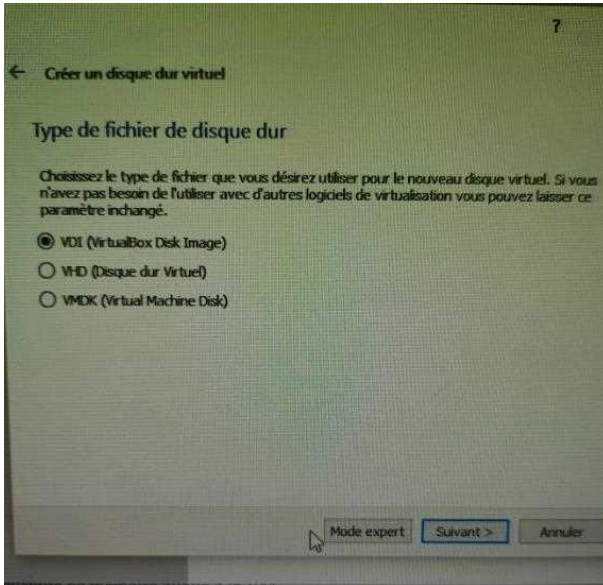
?

← Créer un disque dur virtuel

Type de fichier de disque dur

Choisissez le type de fichier que vous désirez utiliser pour le nouveau disque virtuel. Si vous n'avez pas besoin de l'utiliser avec d'autres logiciels de virtualisation vous pouvez laisser ce paramètre inchangé.

VDI (VirtualBox Disk Image)

VHD (Disque dur Virtuel)

VMDK (Virtual Machine Disk)

Mode expert

Suivant >

Annuler